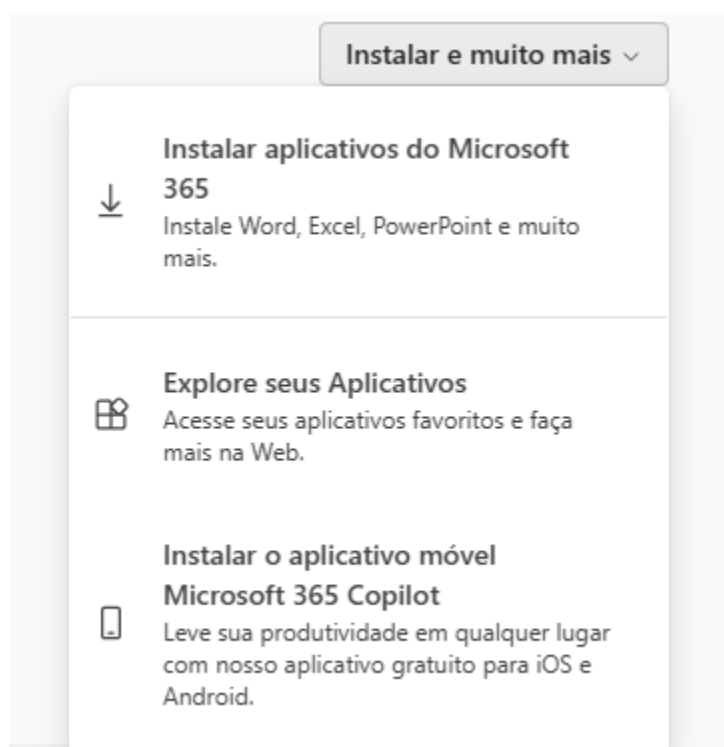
Instalar e muito mais

Instalar aplicativos do Microsoft 365
Instale Word, Excel, PowerPoint e muito mais.

Explore seus Aplicativos
Acesse seus aplicativos favoritos e faça mais na Web.

Instalar o aplicativo móvel Microsoft 365 Copilot
Leve sua produtividade em qualquer lugar com nosso aplicativo gratuito para iOS e Android.